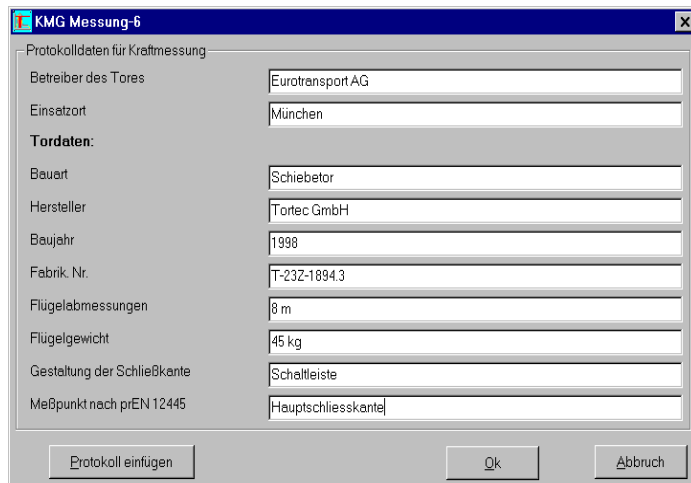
KMG Messung-6

Protokolldaten für Kraftmessung

Betreiber des Tores | Eurotransport AG

Einsatzort | München

Tordaten:

Bauart | Schiebetor

Hersteller | Tortec GmbH

Baujahr | 1998

Fabrik. Nr. | T-23Z-1894.3

Flügelabmessungen | 8 m

Flügelgewicht | 45 kg

Gestaltung der Schließkante | Schaltleiste

Meßpunkt nach prEN 12445 | Hauptschliesskante

Protokoll einfügen

Ok

Abbruch